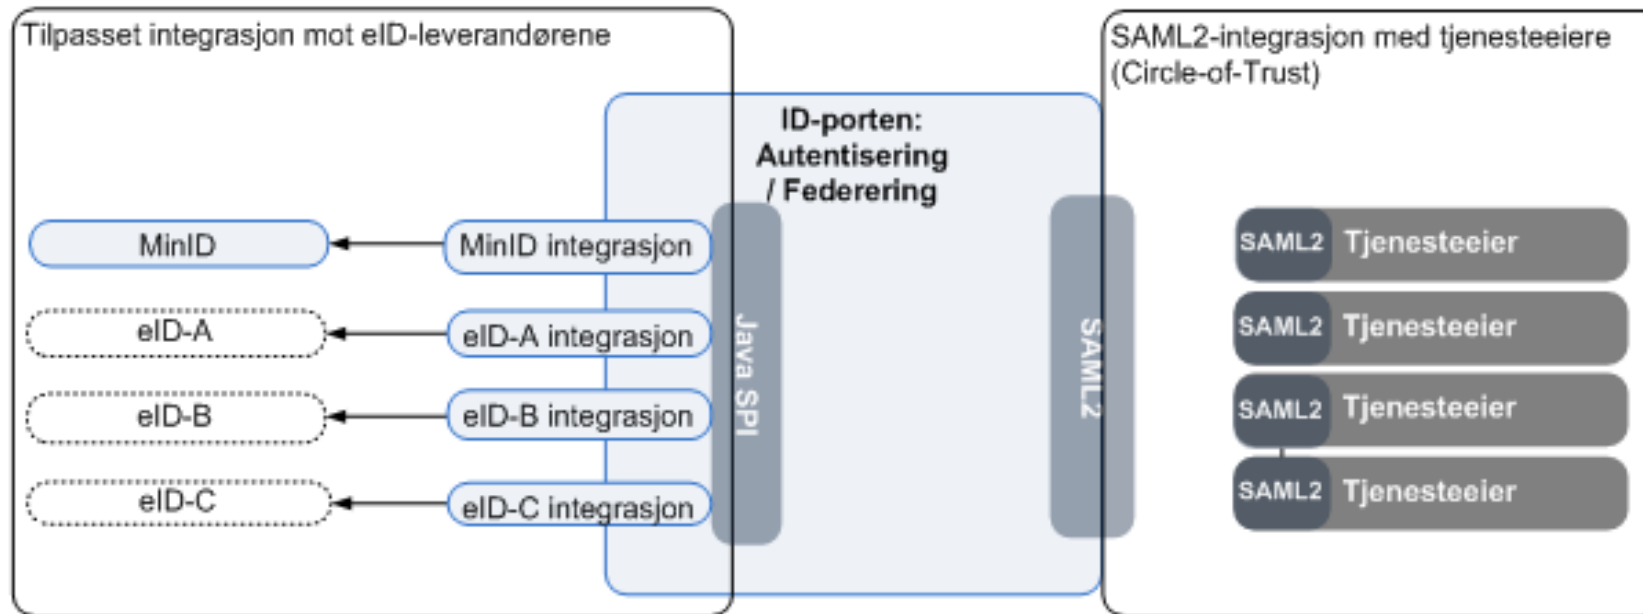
Tilpasset integrasjon mot eID-leverandørene

SAML2-integrasjon med tjenesteeiere (Circle-of-Trust)

ID-porten: Autentisering / Federering

MinID

MinID integrasjon

eID-A

eID-A integrasjon

eID-B

eID-B integrasjon

eID-C

eID-C integrasjon

Java SPI

SAML2

SAML2 Tjenesteeier

SAML2 Tjenesteeier

SAML2 Tjenesteeier

SAML2 Tjenesteeier